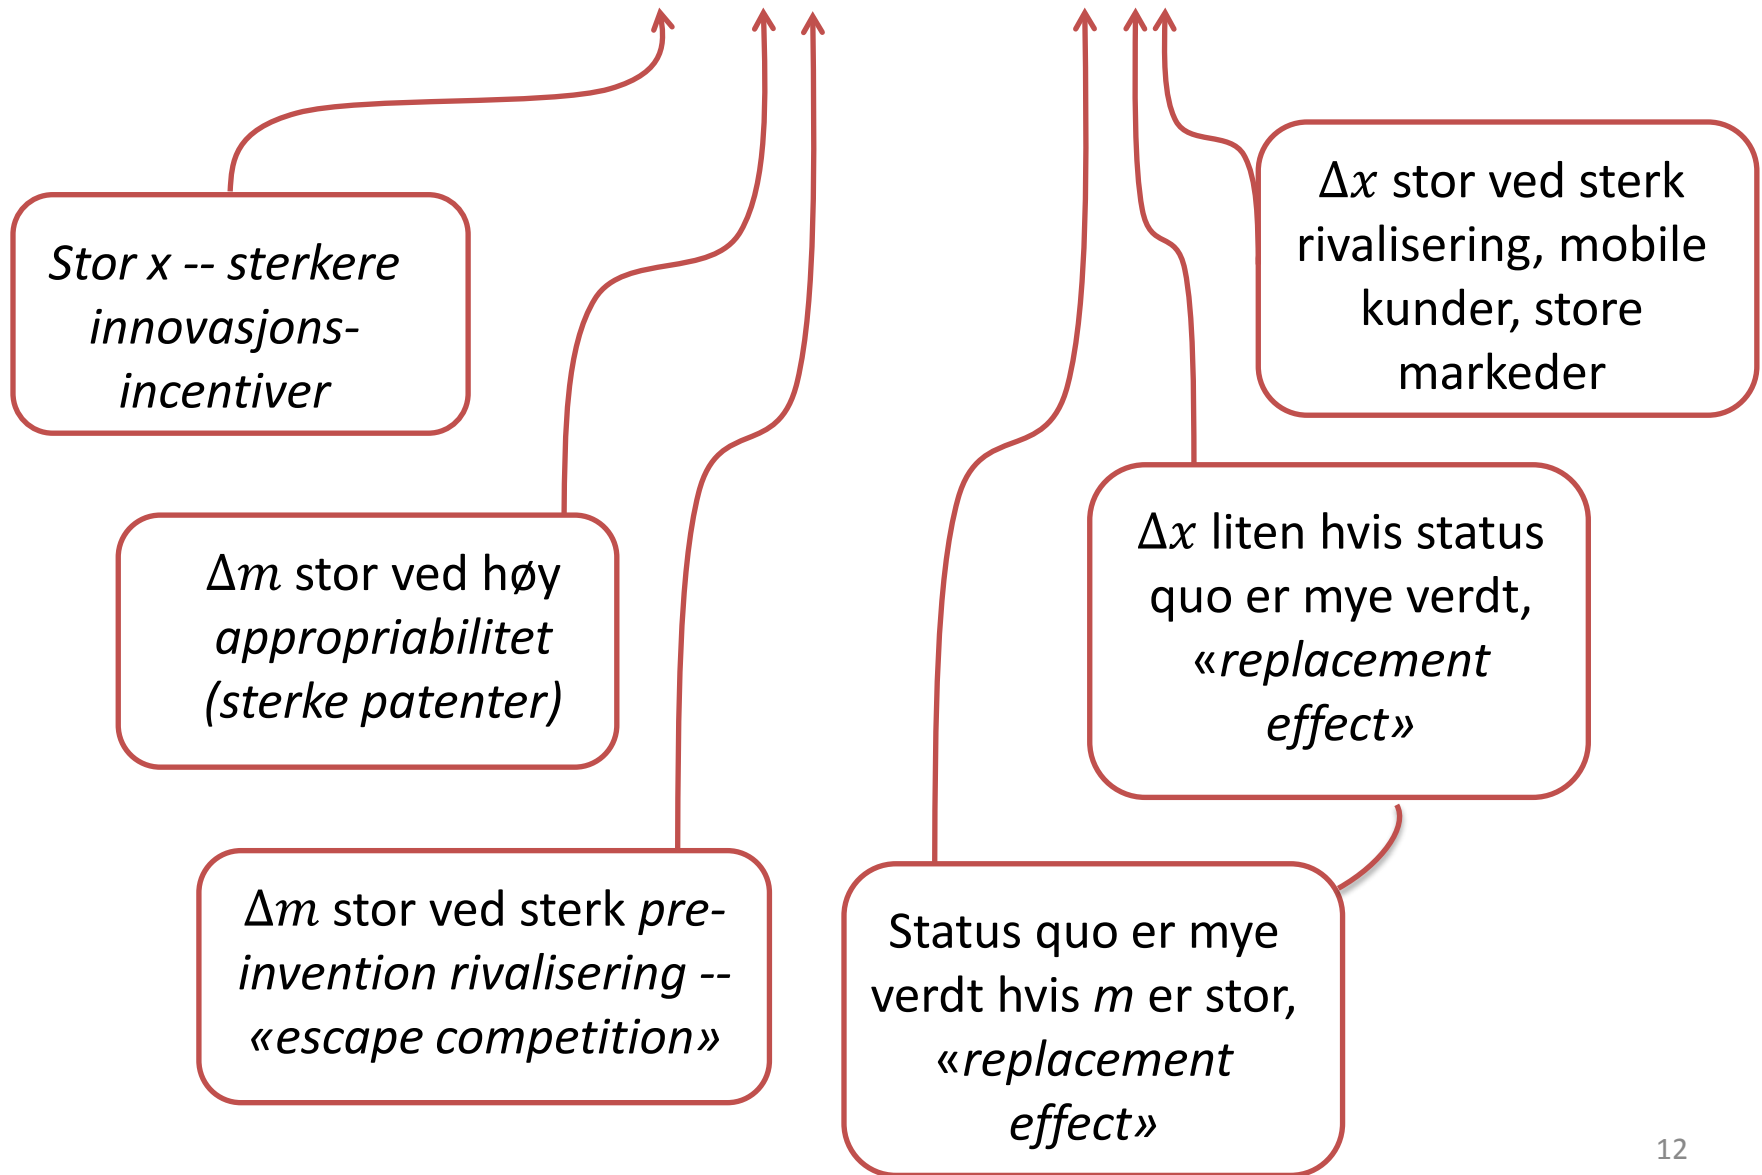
Stor x -- sterkere innovasjonsincentiver

$\Delta x$ stor ved sterk rivalisering, mobile kunder, store markeder

$\Delta m$ stor ved høy appropriabilitet (sterke patenter)

$\Delta x$ liten hvis status quo er mye verdt, «replacement effect»

$\Delta m$ stor ved sterk pre-invention rivalisering -- «escape competition»

Status quo er mye verdt hvis $m$ er stor, «replacement effect»

12